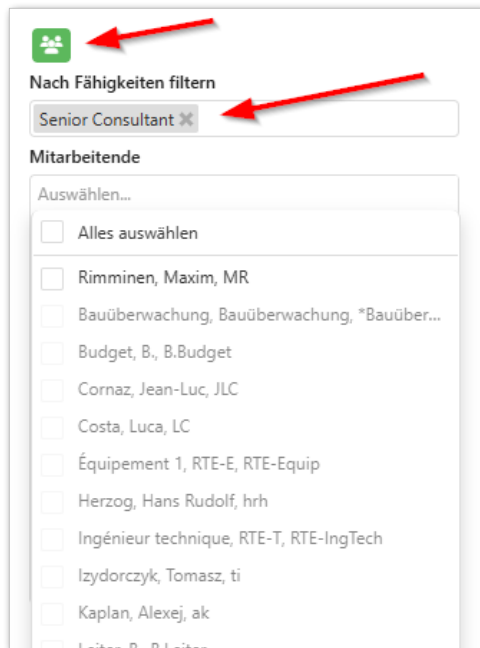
Nach Fähigkeiten filtern

Senior Consultant ✕

Mitarbeitende

Auswählen...

Alles auswählen

Rimminen, Maxim, MR

Bauüberwachung, Bauüberwachung, *Bauüber...

Budget, B., B.Budget

Cornaz, Jean-Luc, JLC

Costa, Luca, LC

Équipement 1, RTE-E, RTE-Equip

Herzog, Hans Rudolf, hrh

Ingénieur technique, RTE-T, RTE-IngTech

Izydorczyk, Tomasz, ti

Kaplan, Alexej, ak

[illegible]